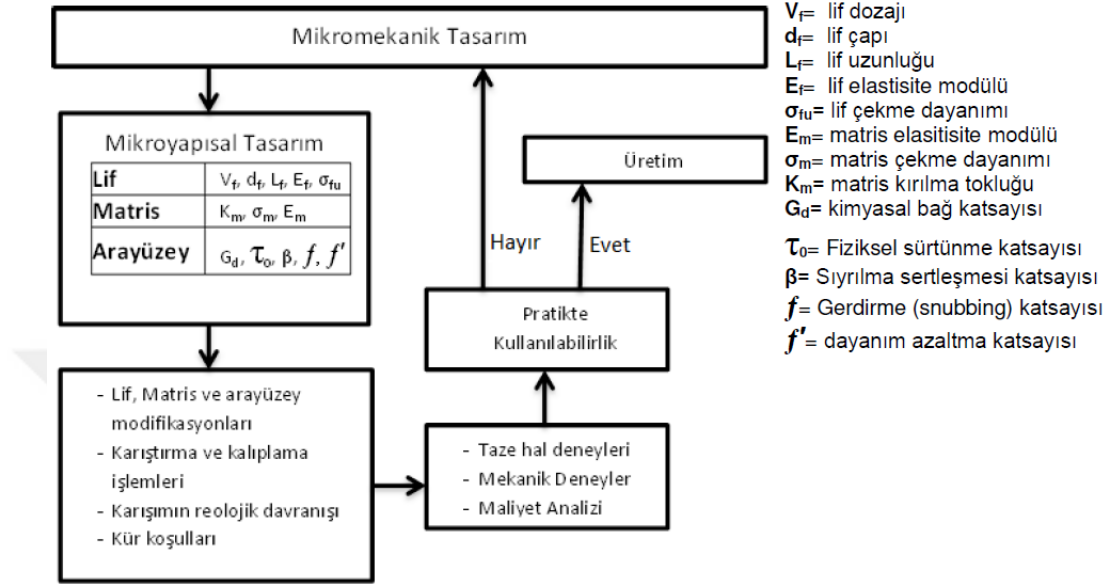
Mikromekanik Tasarım

Mikroyapısal Tasarım

| Lif | $V_f$, $d_f$, $L_f$, $E_f$, $\sigma_{fu}$ |
|---|---|
| Matris | $K_m$, $\sigma_m$, $E_m$ |
| Arayüzey | $G_d$, $\tau_o$, $\beta$, $f$, $f'$ |

- Lif, Matris ve arayüzey modifikasyonları
- Karıştırma ve kalıplama işlemleri
- Karışımın reolojik davranışı
- Kür koşulları

- Taze hal deneyleri
- Mekanik Deneyler
- Maliyet Analizi

Pratikte Kullanılabilirlik

Hayır

Evet

Üretim

$V_f$= lif dozajı
$d_f$= lif çapı
$L_f$= lif uzunluğu
$E_f$= lif elastisite modülü
$\sigma_{fu}$= lif çekme dayanımı
$E_m$= matris elastisite modülü
$\sigma_m$= matris çekme dayanımı
$K_m$= matris kırılma tokluğu
$G_d$= kimyasal bağ katsayısı

$\tau_0$= Fiziksel sürtünme katsayısı
$\beta$= Sıyrılma sertleşmesi katsayısı
$f$= Gerdirme (snubbing) katsayısı
$f'$= dayanım azaltma katsayısı